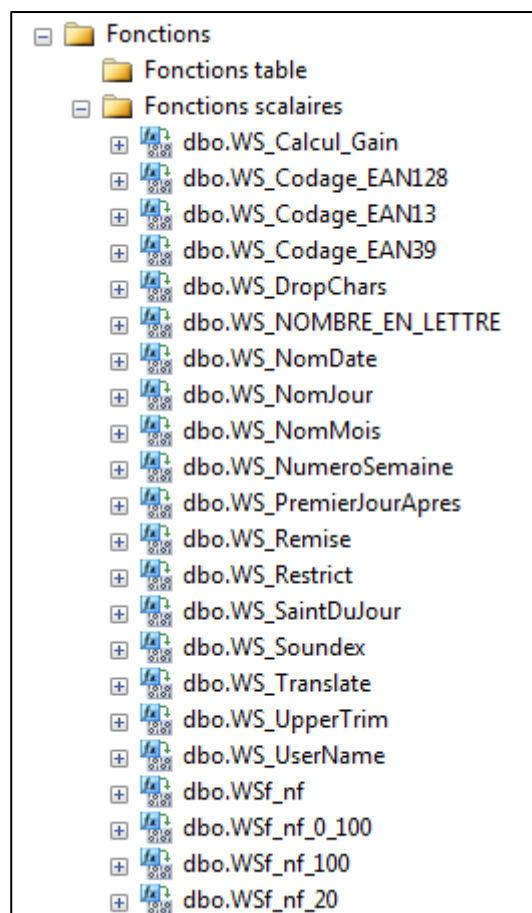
Fonctions
Fonctions table
Fonctions scalaires
dbo.WS_Calcul_Gain
dbo.WS_Codage_EAN128
dbo.WS_Codage_EAN13
dbo.WS_Codage_EAN39
dbo.WS_DropChars
dbo.WS_NOMBRE_EN_LETTRE
dbo.WS_NomDate
dbo.WS_NomJour
dbo.WS_NomMois
dbo.WS_NumeroSemaine
dbo.WS_PremierJourApres
dbo.WS_Remise
dbo.WS_Restrict
dbo.WS_SaintDuJour
dbo.WS_Soundex
dbo.WS_Translate
dbo.WS_UpperTrim
dbo.WS_UserName
dbo.WSf_nf
dbo.WSf_nf_0_100
dbo.WSf_nf_100
dbo.WSf_nf_20